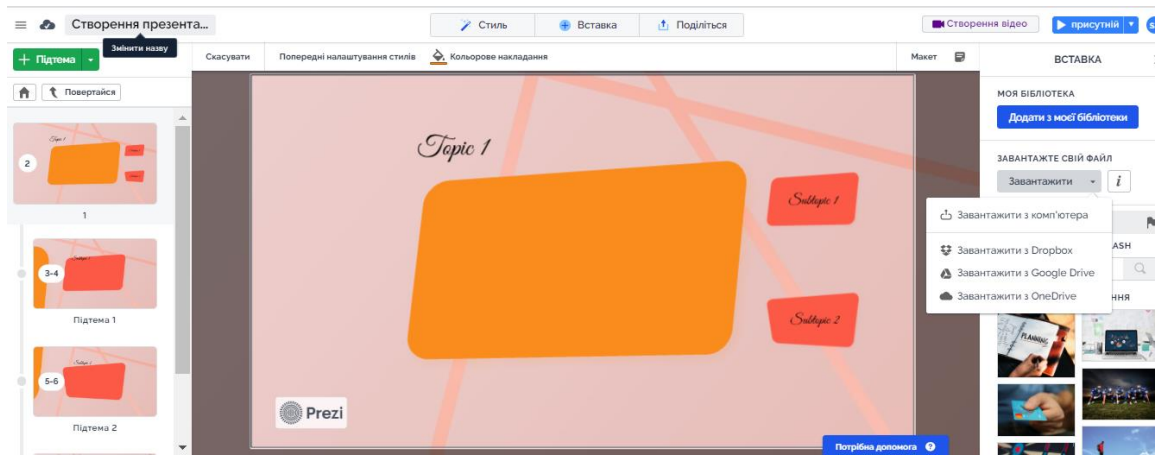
Створення презента...
Змінити назву
Стиль
Вставка
Поділіться
Створення відео
присутній
Підтема
Скасувати
Попередні налаштування стилів
Кольорове накладання
Макет
ВСТАВКА
Повертайся
МОЯ БІБЛІОТЕКА
Додати з моєї бібліотеки
ЗАВАНТАЖТЕ СВІЙ ФАЙЛ
Завантажити
i
Завантажити з комп'ютера
Завантажити з Dropbox
Завантажити з Google Drive
Завантажити з OneDrive
ASH
НЯ
2
Topic 1
1
3–4
Subtopic 1
Підтема 1
5–6
Subtopic 2
Підтема 2
Topic 1
Subtopic 1
Subtopic 2
Prezi
Потрібна допомога
PLANNING